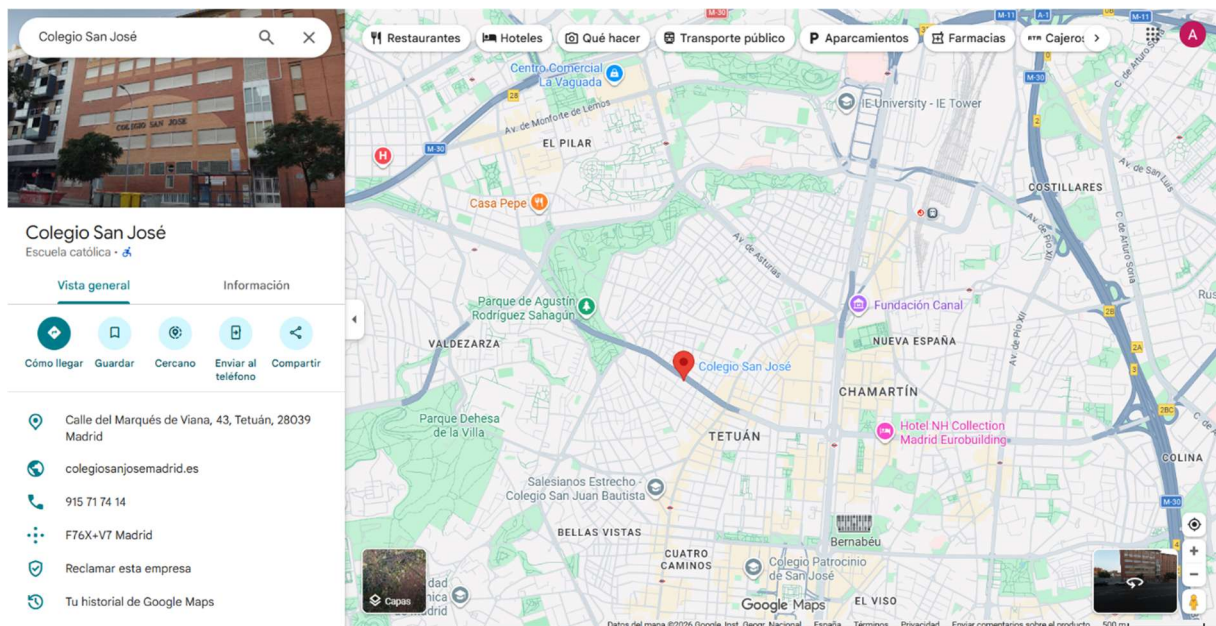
Colegio San José

COLEGIO SAN JOSE

Colegio San José
Escuela católica ·

Vista general
Información

Cómo llegar
Guardar
Cercano
Enviar al teléfono
Compartir

Calle del Marqués de Viana, 43, Tetuán, 28039 Madrid

colegiosanjosemadrid.es

915 71 74 14

F76X+V7 Madrid

Reclamar esta empresa

Tu historial de Google Maps

Restaurantes
Hoteles
Qué hacer
Transporte público
Aparcamientos
Farmacias
Cajeros

A

M-30
M-11
A-1
M-30
28
M-30
28
2A
2BC
M-30

Centro Comercial La Vaguada
Av. de Monforte de Lemos
IE University - IE Tower
EL PILAR
COSTILLARES
Casa Pepe
Av. de Asturias
Parque de Agustín Rodríguez Sahagún
Fundación Canal
VALDEZARZA
NUEVA ESPAÑA
Colegio San José
CHAMARTÍN
Parque Dehesa de la Villa
Hotel NH Collection Madrid Eurobuilding
TETUÁN
COLINA
Salesianos Estrecho - Colegio San Juan Bautista
BELLAS VISTAS
Bernabéu
CUATRO CAMINOS
Colegio Patrocinio de San José
Capas
Google Maps
EL VISO
C. de Arturo Soria
Av. de Pío XII

Datos del mapa ©2026 Google, Inst. Geogr. Nacional   España   Términos   Privacidad   Enviar comentarios sobre el producto   500 m